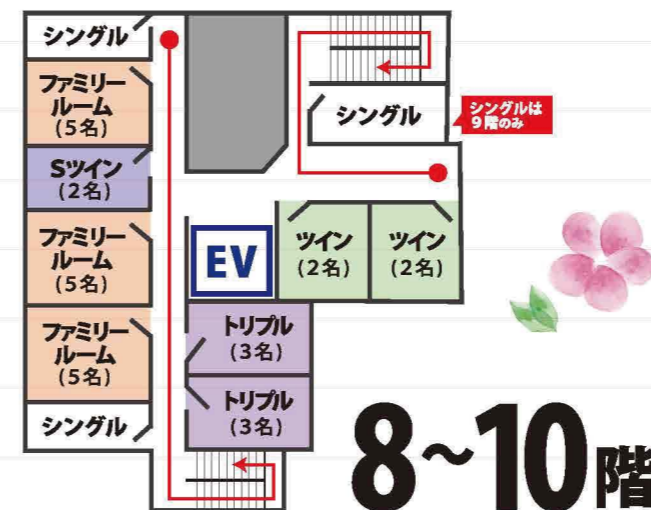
シングル

ファミリールーム
（5名）

Sツイン
（2名）

ファミリールーム
（5名）

ファミリールーム
（5名）

シングル

シングル

シングルは9階のみ

EV

ツイン
（2名）

ツイン
（2名）

トリプル
（3名）

トリプル
（3名）

8~10階